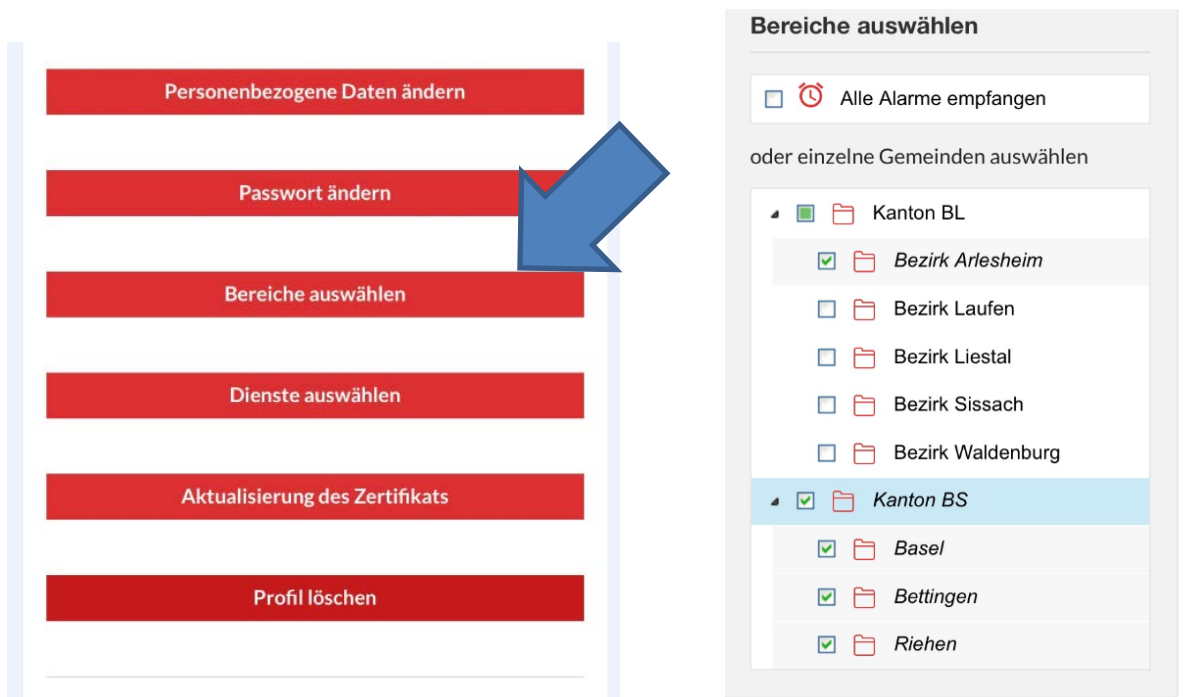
Personenbezogene Daten ändern

Passwort ändern

Bereiche auswählen

Dienste auswählen

Aktualisierung des Zertifikats

Profil löschen

Bereiche auswählen

Alle Alarme empfangen

oder einzelne Gemeinden auswählen

Kanton BL

Bezirk Arlesheim

Bezirk Laufen

Bezirk Liestal

Bezirk Sissach

Bezirk Waldenburg

Kanton BS

Basel

Bettingen

Riehen